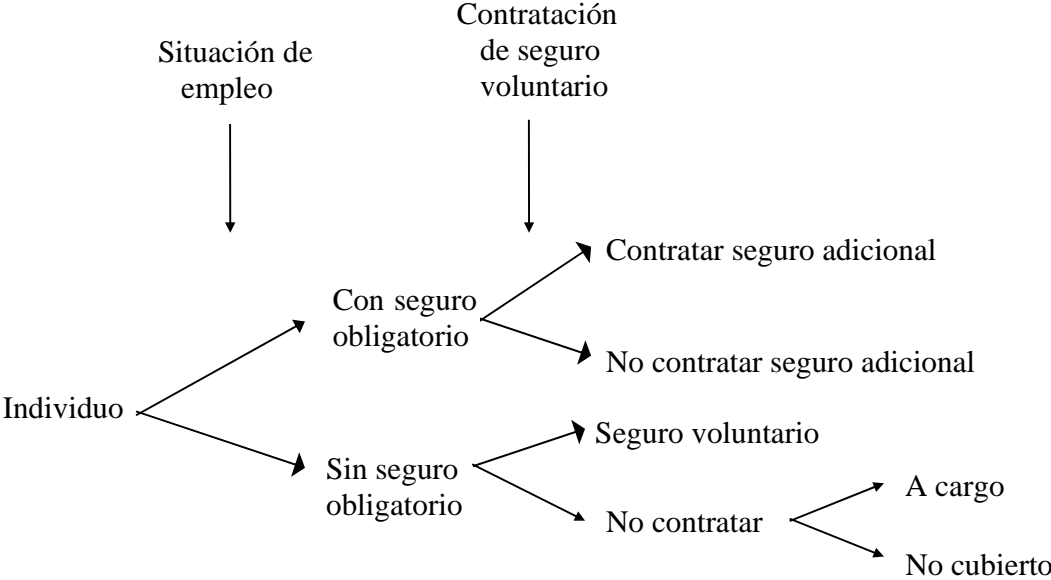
Situación de empleo

Contratación de seguro voluntario

Contratar seguro adicional

Con seguro obligatorio

No contratar seguro adicional

Individuo

Seguro voluntario

Sin seguro obligatorio

A cargo

No contratar

No cubierto